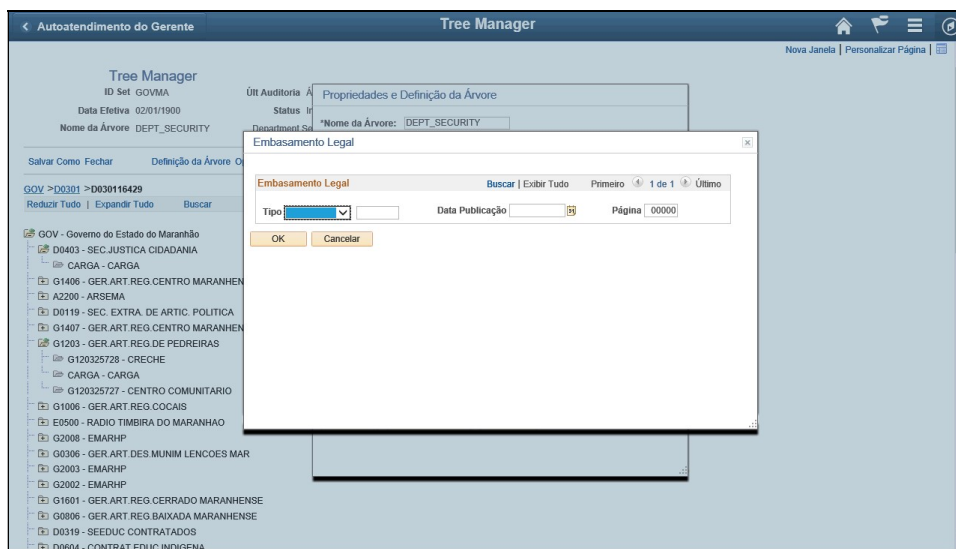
< Autoatendimento do Gerente

Tree Manager

Nova Janela | Personalizar Página |

Tree Manager
ID Set GOVMA
Data Efetiva 02/01/1900
Nome da Árvore DEPT_SECURITY

Últ Auditoria Á
Status In
Department Se

Salvar Como Fechar    Definição da Árvore O

GOV > D0301 > D030116429
Reduzir Tudo | Expandir Tudo    Buscar

GOV - Governo do Estado do Maranhão
D0403 - SEC.JUSTICA CIDADANIA
CARGA - CARGA
G1406 - GER.ART.REG.CENTRO MARANHEN
A2200 - ARSEMA
D0119 - SEC. EXTRA. DE ARTIC. POLITICA
G1407 - GER.ART.REG.CENTRO MARANHEN
G1203 - GER.ART.REG.DE PEDREIRAS
G120325728 - CRECHE
CARGA - CARGA
G120325727 - CENTRO COMUNITARIO
G1006 - GER.ART.REG.COCAIS
E0500 - RADIO TIMBIRA DO MARANHAO
G2008 - EMARHP
G0306 - GER.ART.DES.MUNIM LENCOES MAR
G2003 - EMARHP
G2002 - EMARHP
G1601 - GER.ART.REG.CERRADO MARANHENSE
G0806 - GER.ART.REG.BAIXADA MARANHENSE
D0319 - SEEDUC CONTRATADOS
D0604 - CONTRAT.EDUC.INDIGENA

Propriedades e Definição da Árvore
*Nome da Árvore: DEPT_SECURITY

Embasamento Legal

Embasamento Legal    Buscar | Exibir Tudo    Primeiro 1 de 1 Último

Tipo    Data Publicação    Página 00000

OK    Cancelar